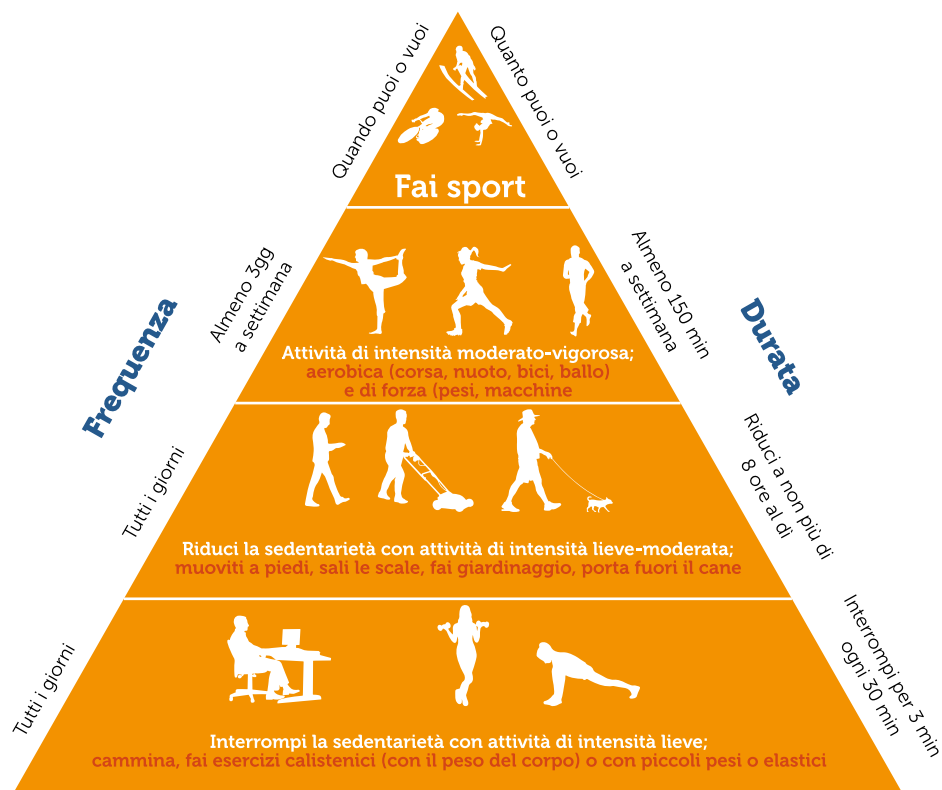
Quando puoi o vuoi

Quanto puoi o vuoi

Fai sport

Almeno 3gg a settimana

Almeno 150 min a settimana

Frequenza

Durata

Attività di intensità moderato-vigorosa; aerobica (corsa, nuoto, bici, ballo) e di forza (pesi, macchine

Tutti i giorni

Riduci a non più di 8 ore al dì

Riduci la sedentarietà con attività di intensità lieve-moderata; muoviti a piedi, sali le scale, fai giardinaggio, porta fuori il cane

Tutti i giorni

Interrompi per 3 min ogni 30 min

Interrompi la sedentarietà con attività di intensità lieve; cammina, fai esercizi calistenici (con il peso del corpo) o con piccoli pesi o elastici